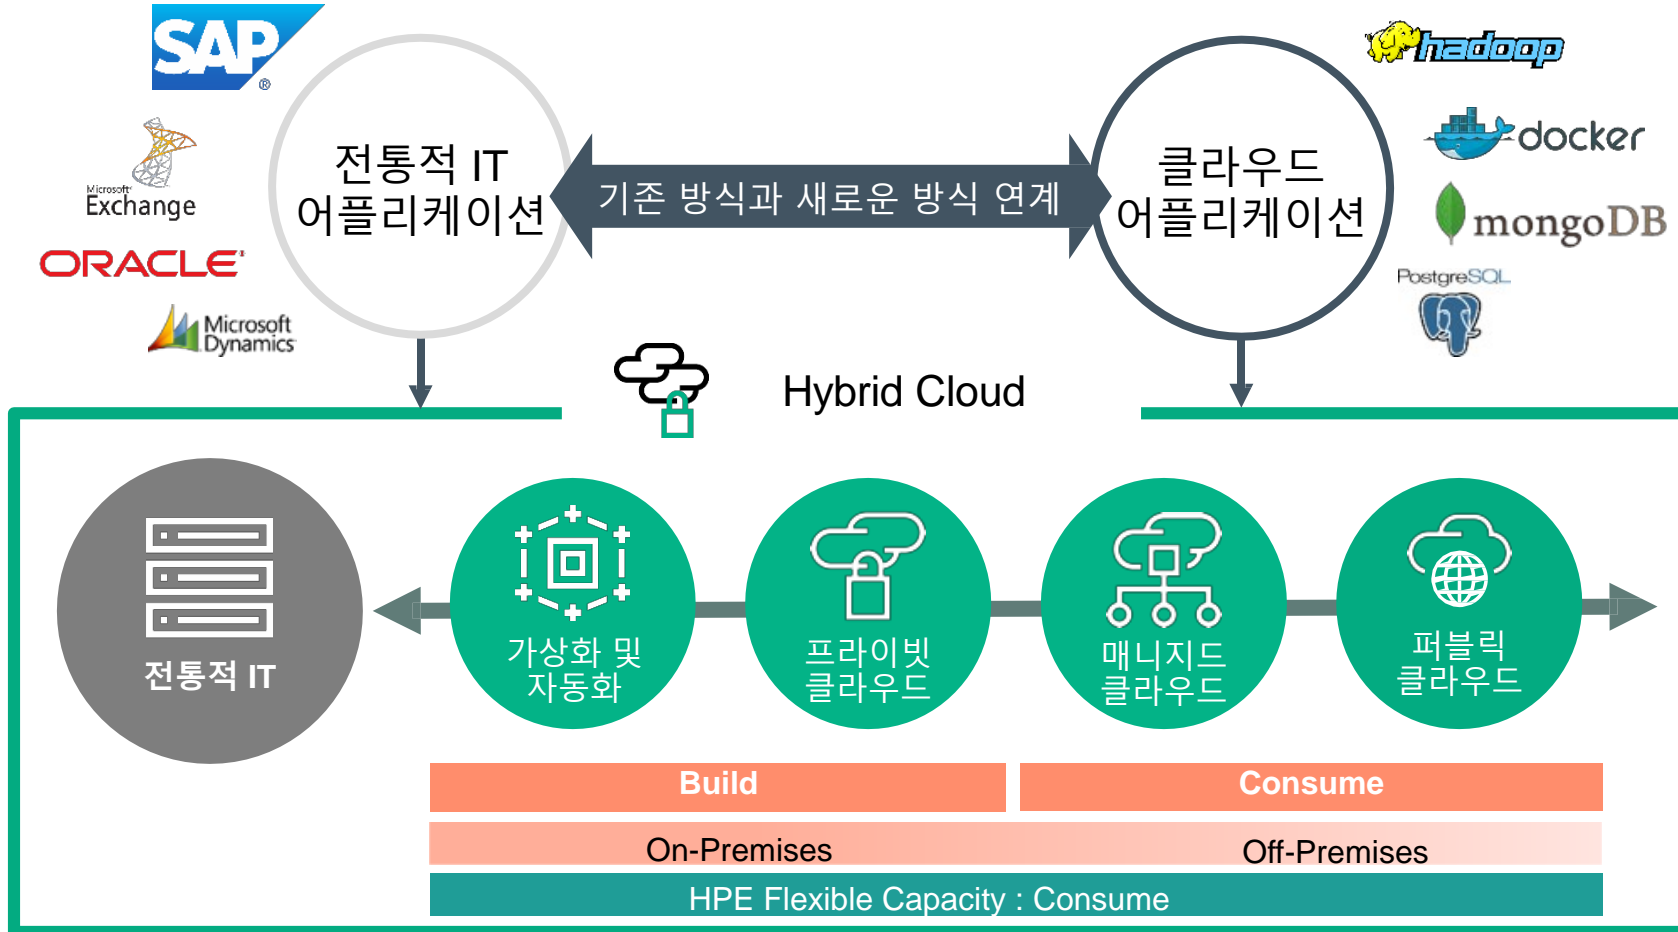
SAP

Microsoft Exchange

ORACLE

Microsoft Dynamics

전통적 IT 어플리케이션

기존 방식과 새로운 방식 연계

클라우드 어플리케이션

hadoop

docker

mongoDB

PostgreSQL

Hybrid Cloud

전통적 IT

가상화 및 자동화

프라이빗 클라우드

매니지드 클라우드

퍼블릭 클라우드

| Build | Consume |
|---|---|
| On-Premises | Off-Premises |

HPE Flexible Capacity : Consume